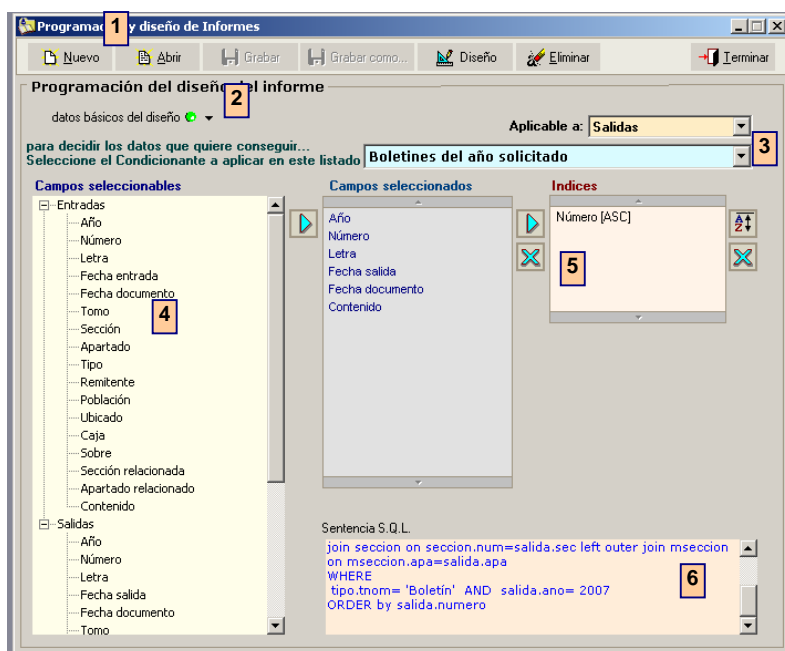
Programac 1 y diseño de Informes

Nuevo Abrir Grabar Grabar como... Diseño Eliminar Terminar

Programación del diseño 2 l informe

datos básicos del diseño

Aplicable a: Salidas

para decidir los datos que quiere conseguir...
Seleccione el Condicionante a aplicar en este listado Boletines del año solicitado 3

Campos seleccionables
Entradas
Año
Número
Letra
Fecha entrada
Fecha documento
Tomo
Sección 4
Apartado
Tipo
Remitente
Población
Ubicado
Caja
Sobre
Sección relacionada
Apartado relacionado
Contenido
Salidas
Año
Número
Letra
Fecha salida
Fecha documento
Tomo

Campos seleccionados
Año
Número
Letra
Fecha salida
Fecha documento
Contenido

Indices
Número [ASC]
5

Sentencia S.Q.L.
join seccion on seccion.num=salida.sec left outer join mseccion on mseccion.apa=salida.apa
WHERE
tipo.tnom= 'Boletín' AND salida.ano= 2007
ORDER by salida.numero
6